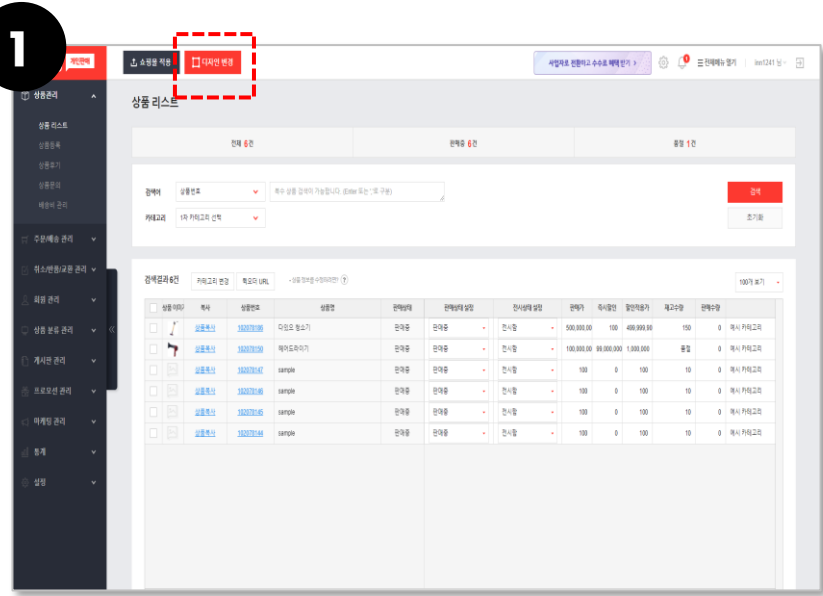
1

개인판매

쇼핑몰 적용

디자인 변경

사업자로 전환하고 수수료 혜택 받기 >

전체메뉴 열기

isn1241 님

상품관리

상품 리스트

상품등록

상품후기

상품문의

배송비 관리

주문/배송 관리

취소/반품/교환 관리

회원 관리

상품 분류 관리

게시판 관리

프로모션 관리

마케팅 관리

통계

설정

상품 리스트

전체 6건

판매중 6건

품절 1건

검색어

상품번호

복수 상품 검색이 가능합니다. (Enter 또는 "," 로 구분)

카테고리

1차 카테고리 선택

검색

초기화

검색결과 6건

카테고리 변경

확장된 URL

100개 보기

| | 상품 이미지 | 복사 | 상품번호 | 상품명 | 판매상태 | 판매상태 설정 | 전시상태 설정 | 판매가 | 즉시할인 | 할인적용가 | 재고수량 | 판매수량 | |
|---|---|---|---|---|---|---|---|---|---|---|---|---|---|
| | | 상품복사 | 102078186 | 다이슨 청소기 | 판매중 | 판매중 | 전시함 | 500,000,00 | 100 | 499,999,99 | 150 | 0 | 예시 카테고리 |
| | | 상품복사 | 102078150 | 헤어드라이기 | 판매중 | 판매중 | 전시함 | 100,000,00 | 99,000,000 | 1,000,000 | 품절 | 0 | 예시 카테고리 |
| | | 상품복사 | 102078147 | sample | 판매중 | 판매중 | 전시함 | 100 | 0 | 100 | 10 | 0 | 예시 카테고리 |
| | | 상품복사 | 102078146 | sample | 판매중 | 판매중 | 전시함 | 100 | 0 | 100 | 10 | 0 | 예시 카테고리 |
| | | 상품복사 | 102078145 | sample | 판매중 | 판매중 | 전시함 | 100 | 0 | 100 | 10 | 0 | 예시 카테고리 |
| | | 상품복사 | 102078144 | sample | 판매중 | 판매중 | 전시함 | 100 | 0 | 100 | 10 | 0 | 예시 카테고리 |